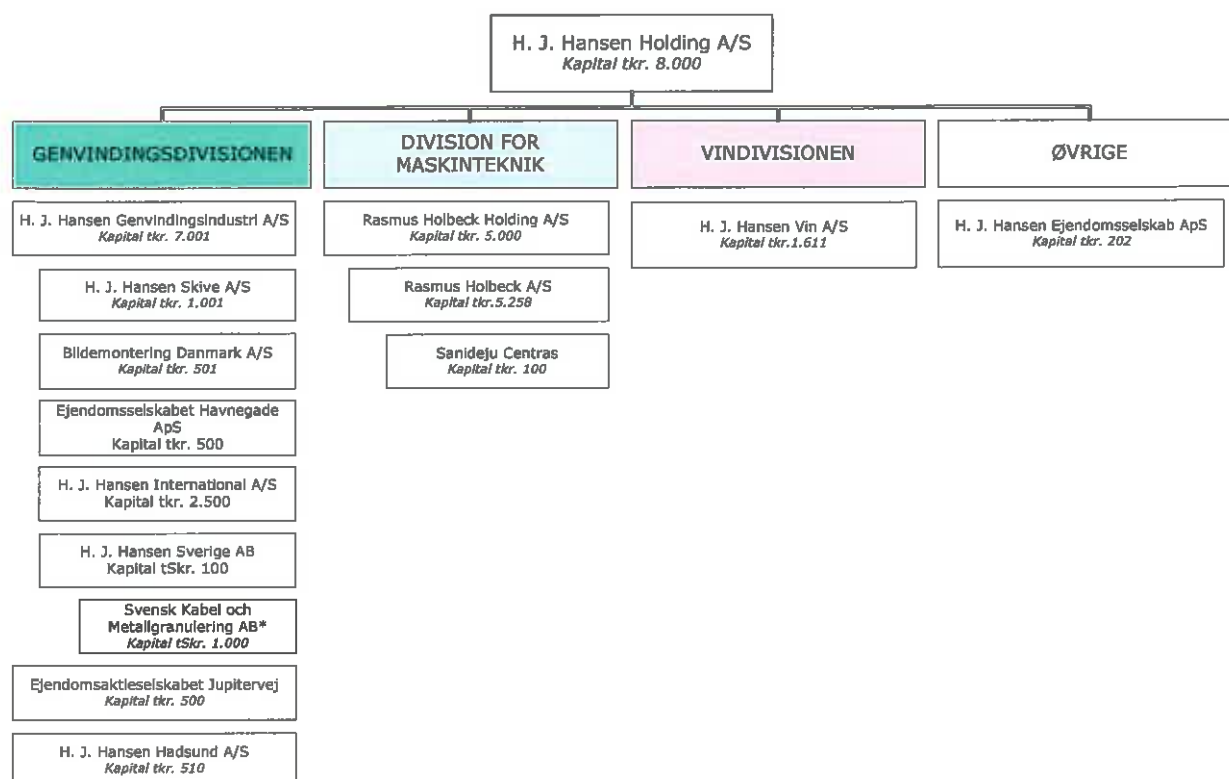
H. J. Hansen Holding A/S
Kapital tkr. 8.000

GENVINDINGSDIVISIONEN

H. J. Hansen Genvindingsindustri A/S
Kapital tkr. 7.001

H. J. Hansen Skive A/S
Kapital tkr. 1.001

Bildemontering Danmark A/S
Kapital tkr. 501

Ejendomsselskabet Havnegade ApS
Kapital tkr. 500

H. J. Hansen International A/S
Kapital tkr. 2.500

H. J. Hansen Sverige AB
Kapital tSkr. 100

Svensk Kabel och Metallgranulering AB*
Kapital tSkr. 1.000

Ejendomsaktieselskabet Jupitervej
Kapital tkr. 500

H. J. Hansen Hadsund A/S
Kapital tkr. 510

DIVISION FOR MASKINTEKNIK

Rasmus Holbeck Holding A/S
Kapital tkr. 5.000

Rasmus Holbeck A/S
Kapital tkr.5.258

Sanideju Centras
Kapital tkr. 100

VINDIVISIONEN

H. J. Hansen Vin A/S
Kapital tkr.1.611

ØVRIGE

H. J. Hansen Ejendomsselskab ApS
Kapital tkr. 202